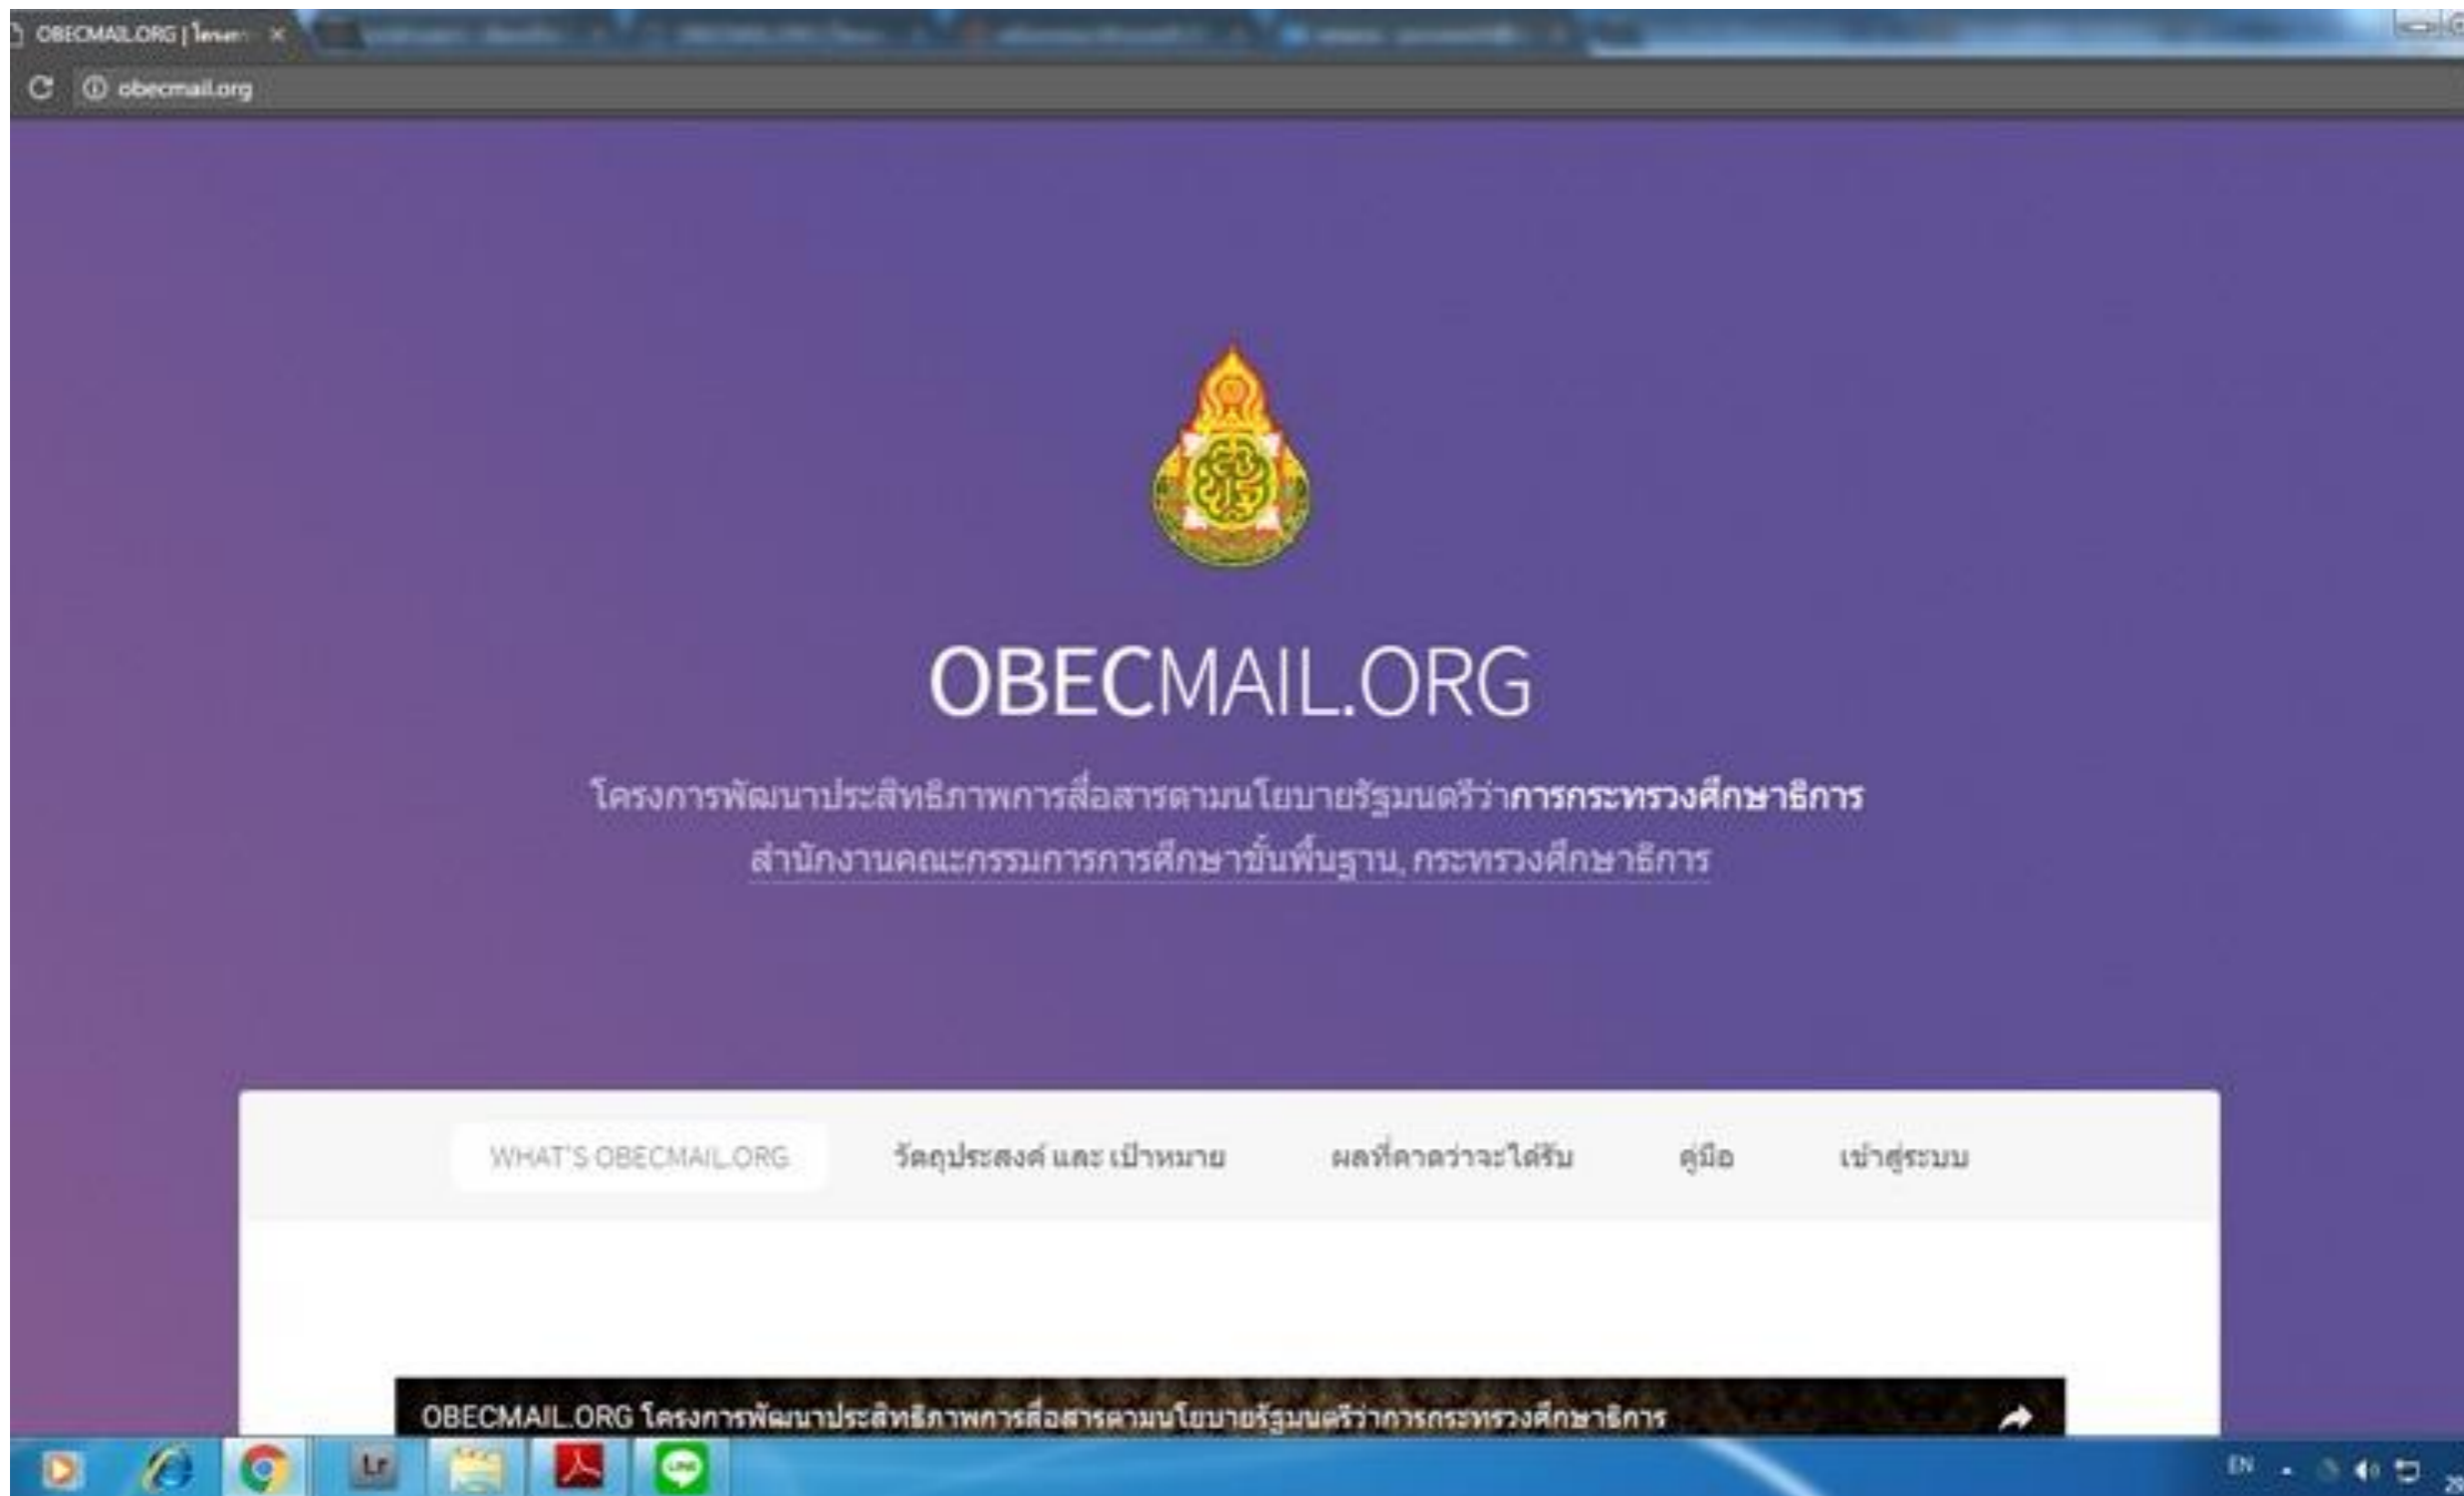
OBECMAIL.ORG | โครงก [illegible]

obecmail.org

OBECMAIL.ORG

โครงการพัฒนาประสิทธิภาพการสื่อสารตามนโยบายรัฐมนตรีว่าการกระทรวงศึกษาธิการ
สำนักงานคณะกรรมการการศึกษาขั้นพื้นฐาน, กระทรวงศึกษาธิการ

WHAT'S OBECMAIL.ORG
วัตถุประสงค์ และ เป้าหมาย
ผลที่คาดว่าจะได้รับ
คู่มือ
เข้าสู่ระบบ

OBECMAIL.ORG โครงการพัฒนาประสิทธิภาพการสื่อสารตามนโยบายรัฐมนตรีว่าการกระทรวงศึกษาธิการ

Lr

EN